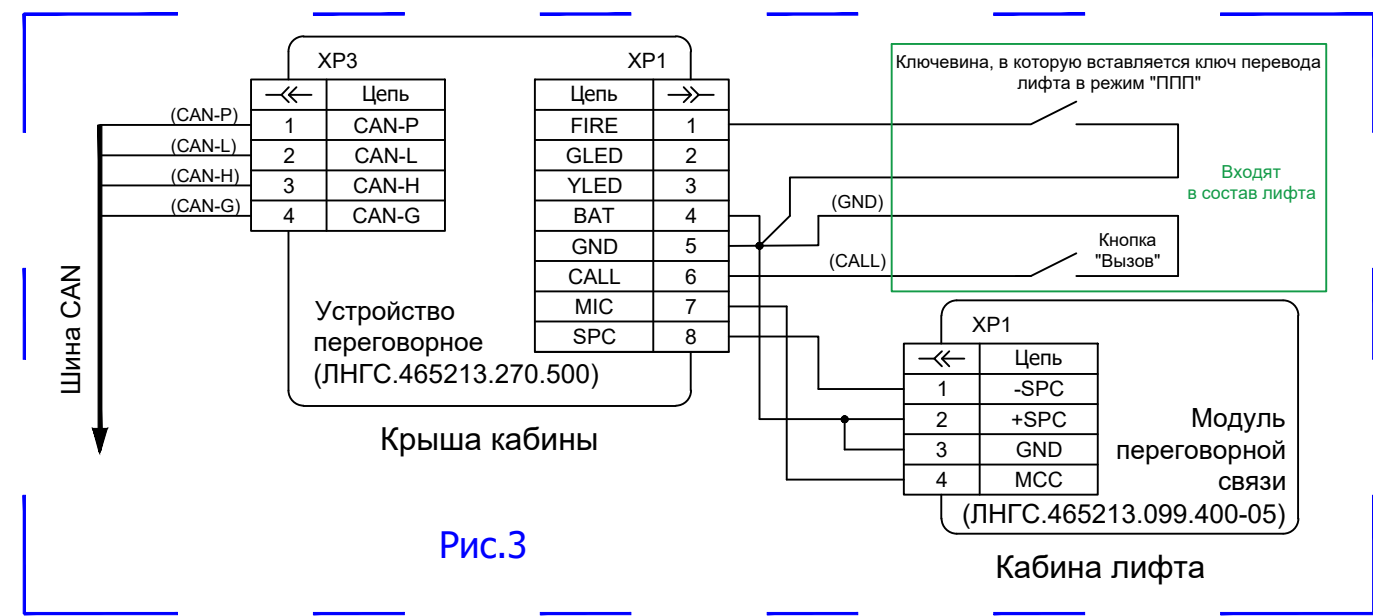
XP3

| —≪— | Цепь |
|---|---|
| 1 | CAN-P |
| 2 | CAN-L |
| 3 | CAN-H |
| 4 | CAN-G |

XP1

| Цепь | —≫— |
|---|---|
| FIRE | 1 |
| GLED | 2 |
| YLED | 3 |
| BAT | 4 |
| GND | 5 |
| CALL | 6 |
| MIC | 7 |
| SPC | 8 |

(CAN-P)
(CAN-L)
(CAN-H)
(CAN-G)

Шина CAN

Устройство переговорное (ЛНГС.465213.270.500)

Крыша кабины

Ключевина, в которую вставляется ключ перевода лифта в режим "ППП"

Входят в состав лифта

(GND)

Кнопка "Вызов"

(CALL)

XP1

| —≪— | Цепь |
|---|---|
| 1 | -SPC |
| 2 | +SPC |
| 3 | GND |
| 4 | MCC |

Модуль переговорной связи (ЛНГС.465213.099.400-05)

Рис.3

Кабина лифта